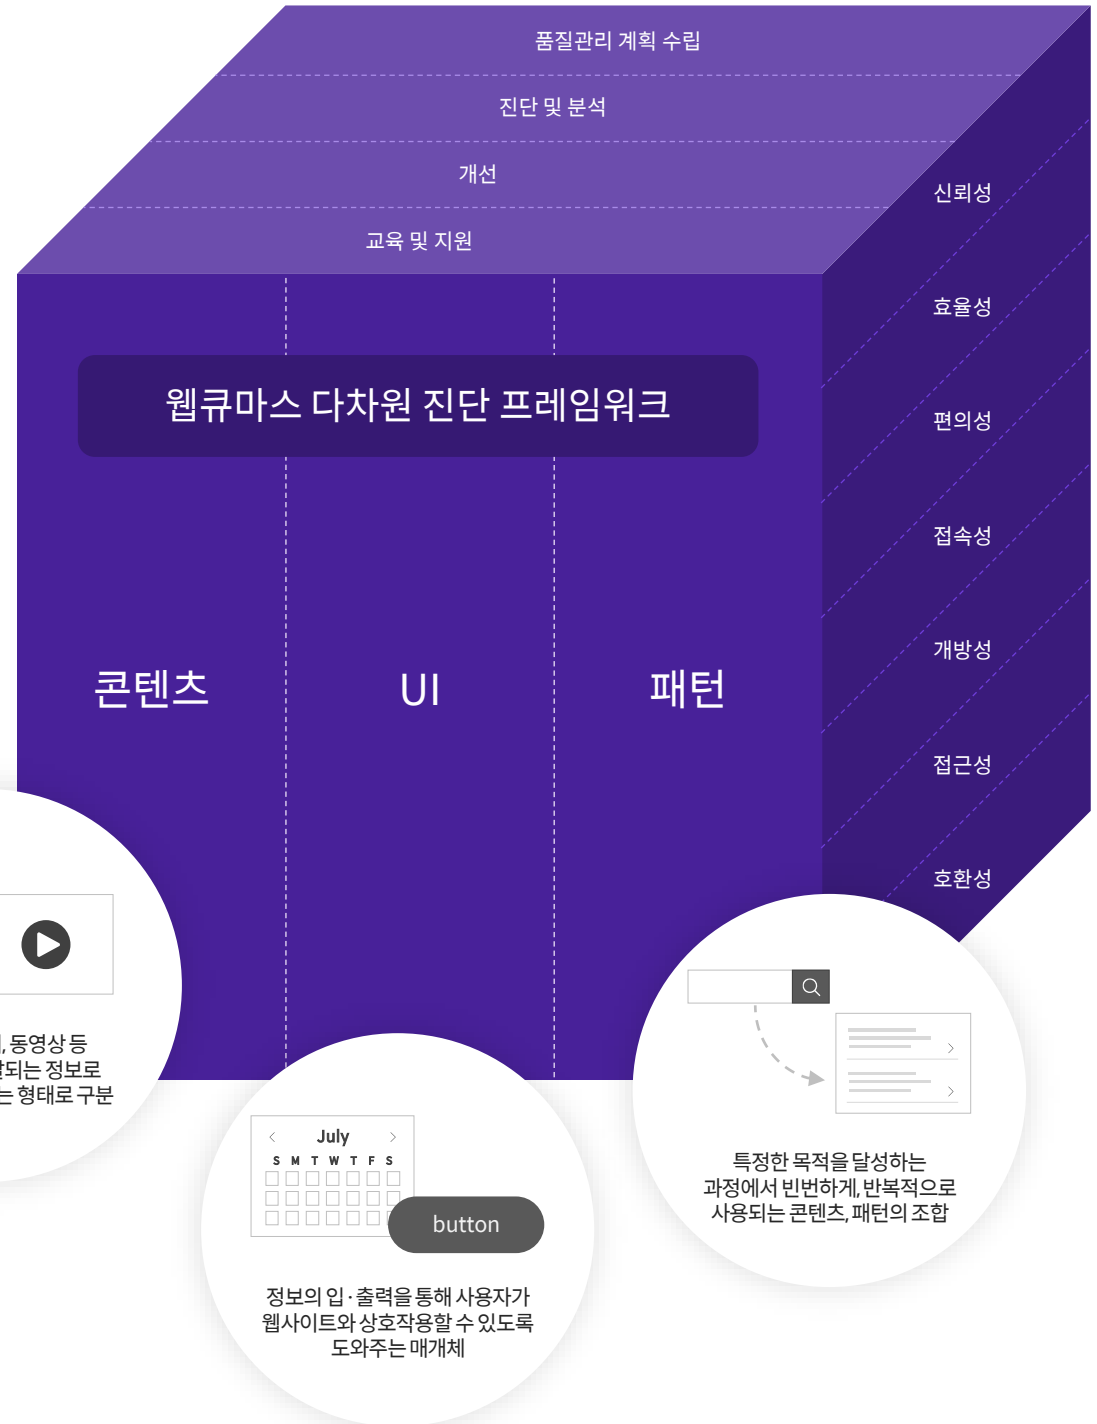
품질관리 계획 수립

진단 및 분석

개선

교육 및 지원

신뢰성

효율성

편의성

접속성

개방성

접근성

호환성

웹큐마스 다차원 진단 프레임워크

콘텐츠

UI

패턴

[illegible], 동영상 등
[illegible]되는 정보로
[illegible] 형태로 구분

July
S M T W T F S

button

정보의 입·출력을 통해 사용자가
웹사이트와 상호작용할 수 있도록
도와주는 매개체

특정한 목적을 달성하는
과정에서 빈번하게, 반복적으로
사용되는 콘텐츠, 패턴의 조합